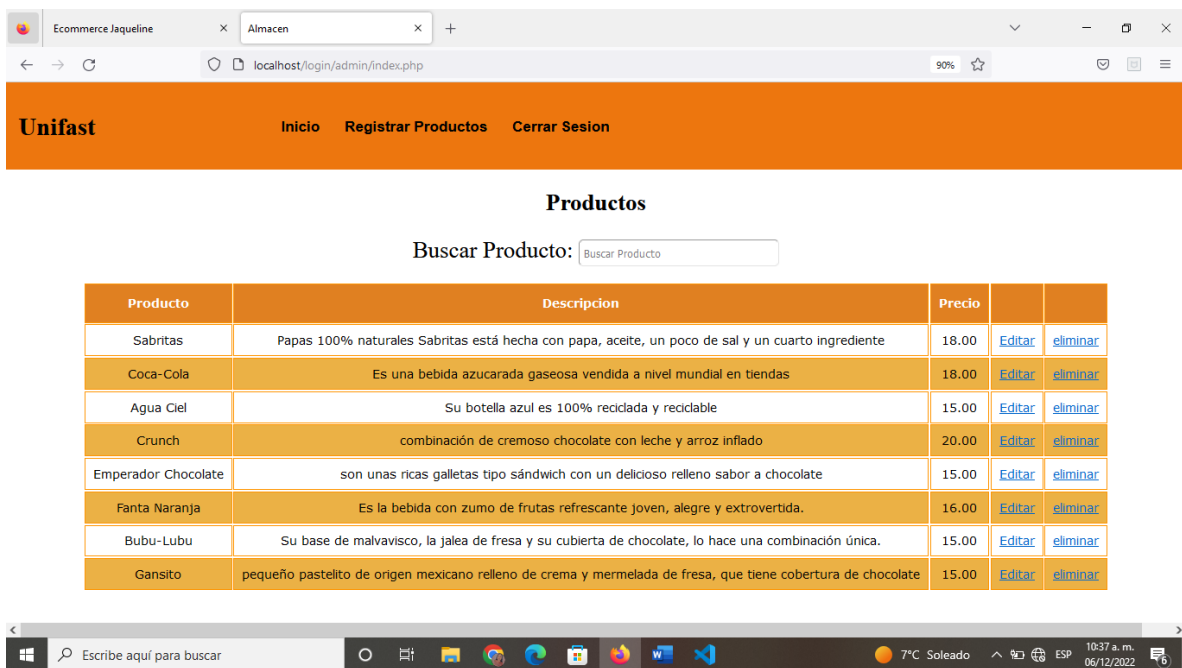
Ecommerce Jaqueline ×
Almacen ×
+

localhost/login/admin/index.php
90%

Unifast
Inicio Registrar Productos Cerrar Sesion

Productos

Buscar Producto: Buscar Producto

| Producto | Descripcion | Precio | | |
|---|---|---|---|---|
| Sabritas | Papas 100% naturales Sabritas está hecha con papa, aceite, un poco de sal y un cuarto ingrediente | 18.00 | Editar | eliminar |
| Coca-Cola | Es una bebida azucarada gaseosa vendida a nivel mundial en tiendas | 18.00 | Editar | eliminar |
| Agua Ciel | Su botella azul es 100% reciclada y reciclable | 15.00 | Editar | eliminar |
| Crunch | combinación de cremoso chocolate con leche y arroz inflado | 20.00 | Editar | eliminar |
| Emperador Chocolate | son unas ricas galletas tipo sándwich con un delicioso relleno sabor a chocolate | 15.00 | Editar | eliminar |
| Fanta Naranja | Es la bebida con zumo de frutas refrescante joven, alegre y extrovertida. | 16.00 | Editar | eliminar |
| Bubu-Lubu | Su base de malvavisco, la jalea de fresa y su cubierta de chocolate, lo hace una combinación única. | 15.00 | Editar | eliminar |
| Gansito | pequeño pastelito de origen mexicano relleno de crema y mermelada de fresa, que tiene cobertura de chocolate | 15.00 | Editar | eliminar |

Escribe aquí para buscar
7°C Soleado ESP 10:37 a. m. 06/12/2022 6